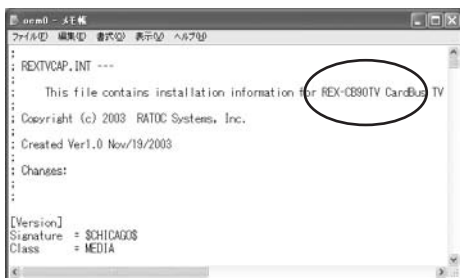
oem0 - メモ帳
ファイル(F) 編集(E) 書式(O) 表示(V) ヘルプ(H)

;
; REXTVCAP.INT ---
;
; This file contains installation information for REX-CB90TV CardBus TV
;
; Copyright (c) 2003 RATOC Systems, Inc.
;
; Created Ver1.0 Nov/19/2003
;
; Changes:
;
;

[Version]
Signature = $CHICAGO$
Class = MEDIA